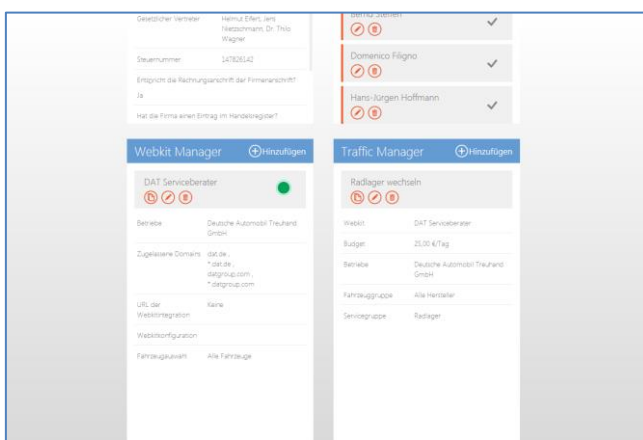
Gesetzlicher Vertreter | Helmut Eifert, Jens Nietzschmann, Dr. Thilo Wagner

Steuernummer | 147828142

Entspricht die Rechnungsanschrift der Firmenanschrift?

Ja

Hat die Firma einen Eintrag im Handelsregister?

Bernd Steffen

Domenico Filigno

Hans-Jürgen Hoffmann

Webkit Manager
Hinzufügen

DAT Serviceberater

| | |
|---|---|
| Betriebe | Deutsche Automobil Treuhand GmbH |
| Zugelassene Domains | dat.de , *.dat.de , datgroup.com , *.datgroup.com |
| URL der Webkitintegration | Keine |
| Webkitkonfiguration | |
| Fahrzeugauswahl | Alle Fahrzeuge |

Traffic Manager
Hinzufügen

Radlager wechseln

| | |
|---|---|
| Webkit | DAT Serviceberater |
| Budget | 25,00 €/Tag |
| Betriebe | Deutsche Automobil Treuhand GmbH |
| Fahrzeuggruppe | Alle Hersteller |
| Servicegruppe | Radlager |